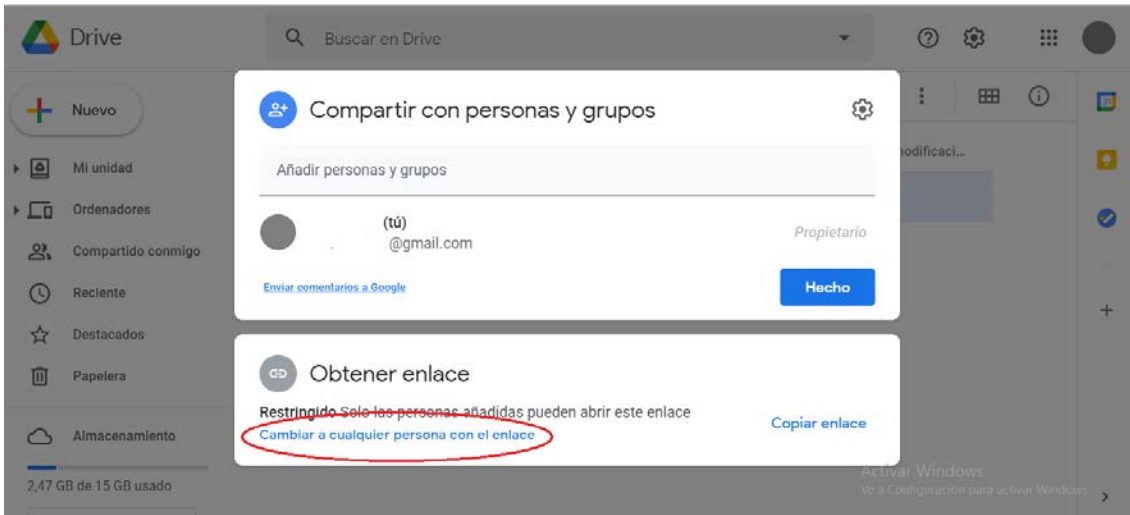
Drive

Buscar en Drive

Nuevo

Mi unidad

Ordenadores

Compartido conmigo

Reciente

Destacados

Papelera

Almacenamiento

2,47 GB de 15 GB usado

Compartir con personas y grupos

Añadir personas y grupos

(tú)
@gmail.com

Propietario

Enviar comentarios a Google

Hecho

Obtener enlace

Restringido Solo las personas añadidas pueden abrir este enlace

Cambiar a cualquier persona con el enlace

Copiar enlace

modificaci...

Activar Windows
Ve a Configuración para activar Windows.